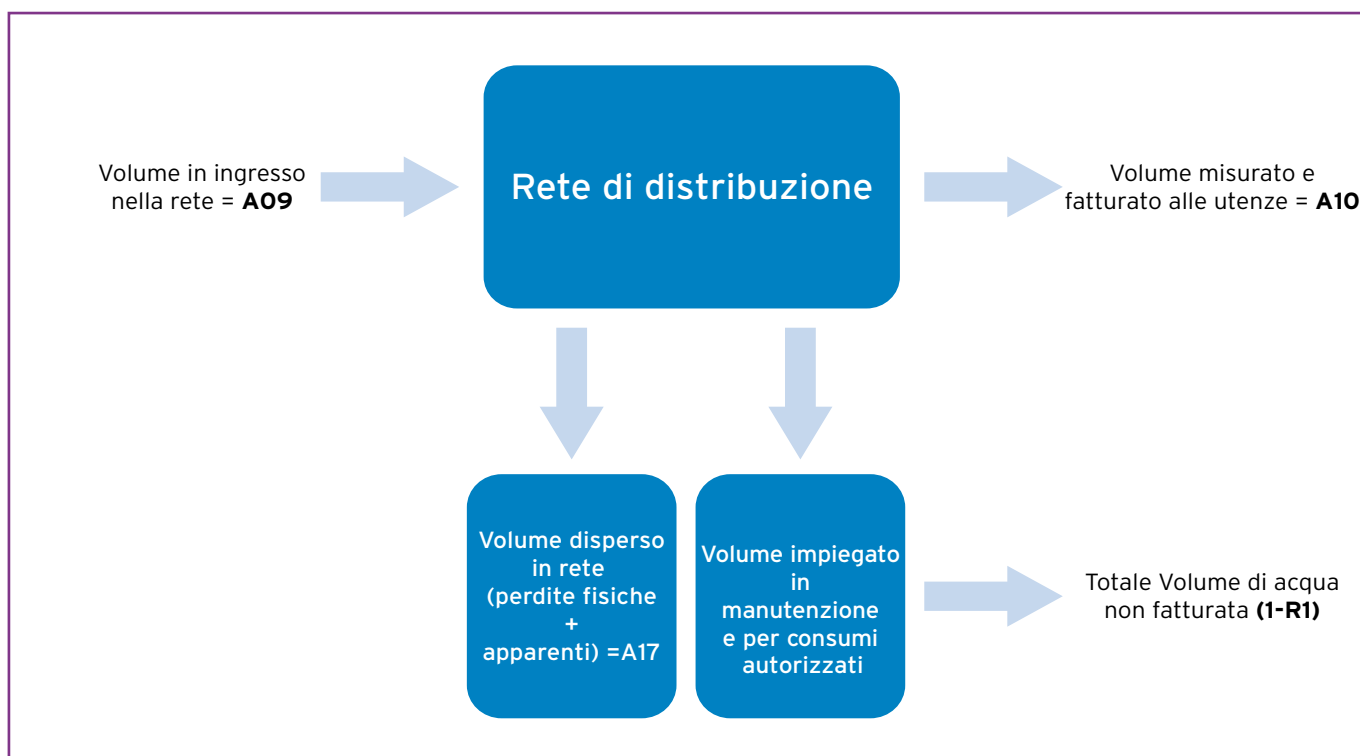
Volume in ingresso nella rete = **A09**

Rete di distribuzione

Volume misurato e fatturato alle utenze = **A10**

Volume disperso in rete (perdite fisiche + apparenti) =A17

Volume impiegato in manutenzione e per consumi autorizzati

Totale Volume di acqua non fatturata **(1-R1)**